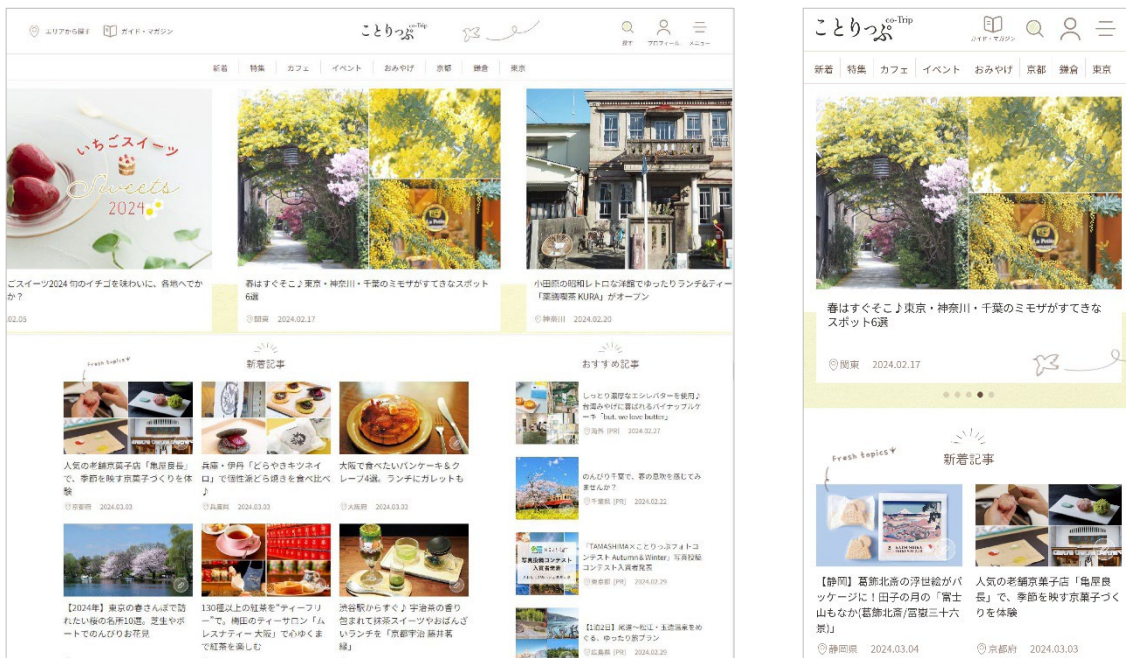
エリアから探す　ガイド・マガジン

ことりっぷ co-Trip

探す　プロフィール　メニュー

新着　特集　カフェ　イベント　おみやげ　京都　鎌倉　東京

いちごスイーツ Sweets 2024

ごスイーツ2024 旬のイチゴを味わいに、各地へでかか？

02.06

春はすぐそこ♪東京・神奈川・千葉のミモザがすてきなスポット6選

関東　2024.02.17

小田原の昭和レトロな洋館でゆったりランチ&ティー「菜園喫茶 KURA」がオープン

神奈川　2024.02.20

Fresh topics

新着記事

人気の老舗京菓子店「亀屋良長」で、季節を映す京菓子づくりを体験

京都府　2024.03.03

兵庫・伊丹「どらやきキツネイロ」で個性派どら焼きを食べ比べ♪

兵庫県　2024.03.03

大阪で食べたいパンケーキ&クレープ4選。ランチにガレットも

大阪府　2024.03.03

【2024年】東京の春さんぽで訪れたい桜の名所10選。芝生やボートでのんびりお花見

130種以上の紅茶を"ティーフリーで"。梅田のティーサロン「ムレスナティー 大阪」で心ゆくまで紅茶を楽しむ

渋谷駅からすぐ♪宇治茶の香り包まれて抹茶スイーツやおばんざいランチを「京都宇治 藤井茗縁」

おすすめ記事

しっとり濃厚なエシレバターを使用♪台湾みやげに喜ばれるパイナップルケーキ "but. we love butter"

海外 [PR]　2024.02.27

のんびり千葉で、春の息吹を感じてみませんか？

千葉県 [PR]　2024.02.22

「TAMASHIMA×ことりっぷフォトコンテスト Autumn&Winter」写真投稿コンテスト入賞者発表

岡山県 [PR]　2024.02.29

【1泊2日】尾道～松江・玉造温泉をめぐる、ゆったり旅プラン

広島県 [PR]　2024.02.29

ことりっぷ co-Trip

ガイド・マガジン

新着　特集　カフェ　イベント　おみやげ　京都　鎌倉　東京

春はすぐそこ♪東京・神奈川・千葉のミモザがすてきなスポット6選

関東　2024.02.17

Fresh topics

新着記事

【静岡】葛飾北斎の浮世絵がパッケージに！田子の月の「富士山もなか(葛飾北斎/富嶽三十六景)」

静岡県　2024.03.04

人気の老舗京菓子店「亀屋良長」で、季節を映す京菓子づくりを体験

京都府　2024.03.03